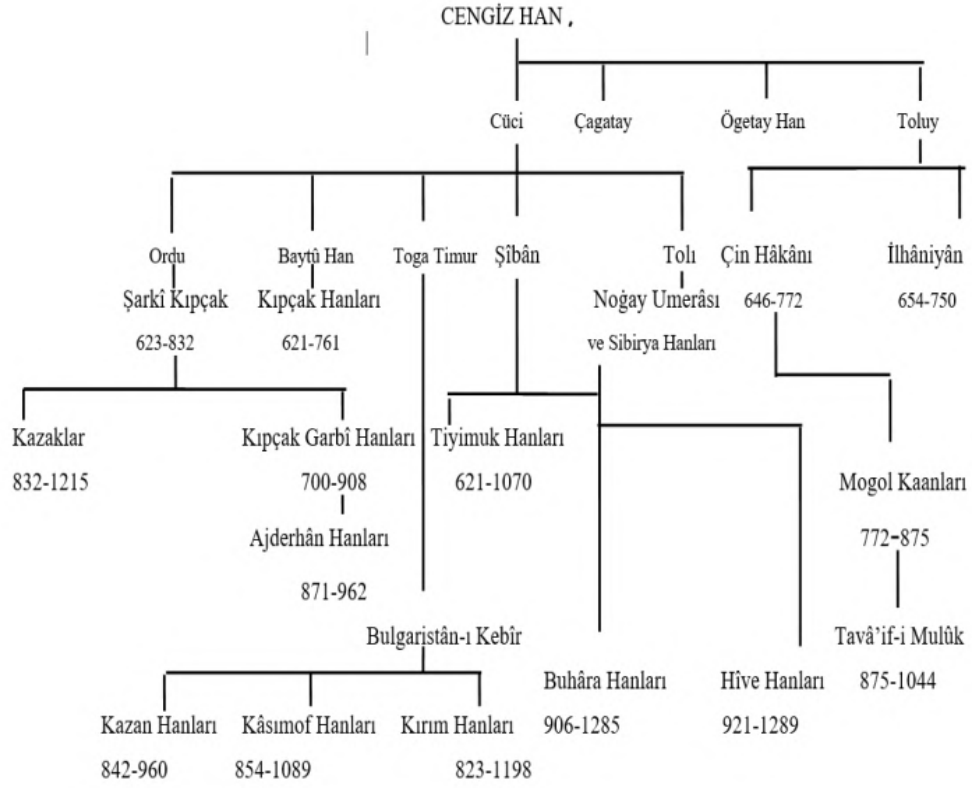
CENGİZ HAN ,

Cüci Çagatay Ögetay Han Toluy

Ordu
Şarkî Kıpçak
623-832

Baytû Han
Kıpçak Hanları
621-761

Toga Timur

Şîbân

Tolı
Noğay Umerâsı
ve Sibirya Hanları

Çin Hâkânı
646-772

İlhâniyân
654-750

Kazaklar
832-1215

Kıpçak Garbî Hanları
700-908

Tiyimuk Hanları
621-1070

Ajderhân Hanları
871-962

Mogol Kaanları
772-875

Bulgaristân-ı Kebîr

Tavâ'if-i Mulûk
875-1044

Buhâra Hanları
906-1285

Hîve Hanları
921-1289

Kazan Hanları
842-960

Kâsımof Hanları
854-1089

Kırım Hanları
823-1198